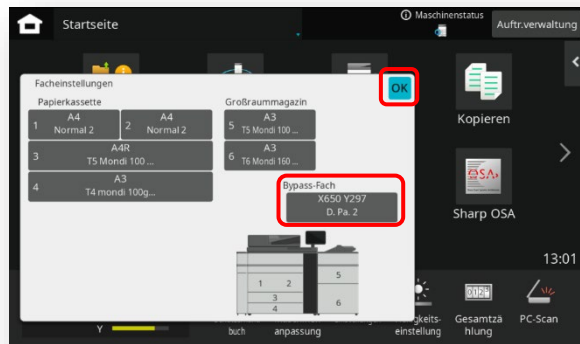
Startseite

Maschinenstatus

Auftr.verwaltung

Facheinstellungen

OK

Papierkassette

1 A4 Normal 2

2 A4 Normal 2

3 A4R T5 Mondi 100 ...

4 A3 T4 mondi 100g...

Großraummagazin

5 A3 T5 Mondi 100 ...

6 A3 T6 Mondi 160 ...

Bypass-Fach

X650 Y297 D. Pa. 2

1 2 3 4 5 6

Kopieren

Sharp OSA

13:01

Y

buch

anpassung

keits-einstellung

Gesamtzählung

PC-Scan